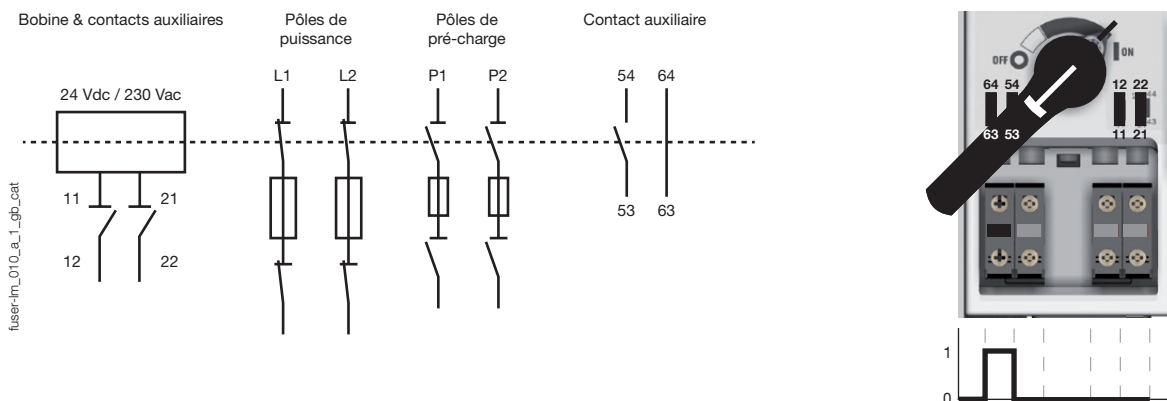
Bobine & contacts auxiliaires

Pôles de puissance

Pôles de pré-charge

Contact auxiliaire

24 Vdc / 230 Vac

L1 L2 P1 P2 54 64

11 21

12 22

53 63

fuser-lm_010_a_1_gb_cat

OFF ON

64 54 12 22

63 53 11 21

44

43

1

0